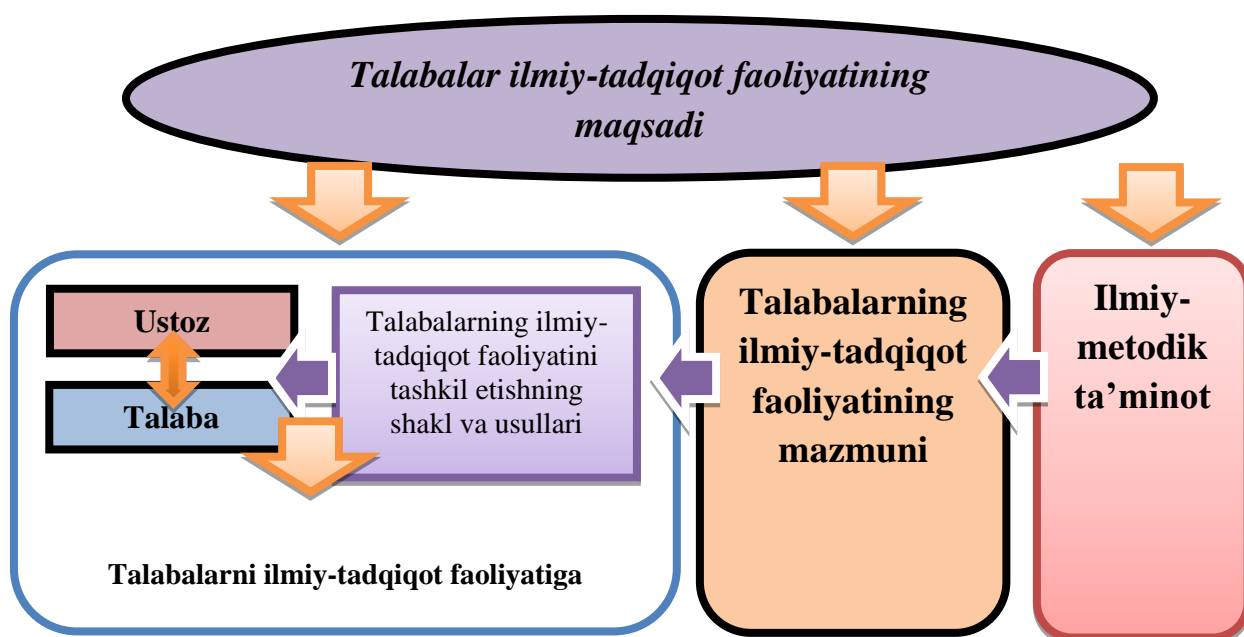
Talabalar ilmiy-tadqiqot faoliyatining maqsadi

Ustoz

Talaba

Talabalarning ilmiy-tadqiqot faoliyatini tashkil etishning shakl va usullari

Talabalarni ilmiy-tadqiqot faoliyatiga

Talabalarning ilmiy-tadqiqot faoliyatining mazmuni

Ilmiy-metodik ta’minot